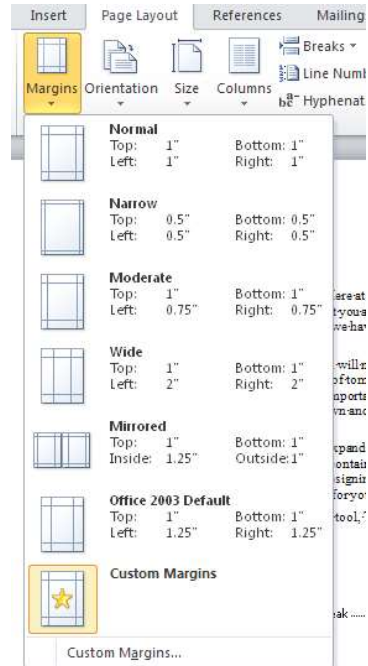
Insert Page Layout References Mailing

Margins Orientation Size Columns

Breaks ▾
Line Numb
Hyphenat

Normal
Top: 1" Bottom: 1"
Left: 1" Right: 1"

Narrow
Top: 0.5" Bottom: 0.5"
Left: 0.5" Right: 0.5"

Moderate
Top: 1" Bottom: 1"
Left: 0.75" Right: 0.75"

Wide
Top: 1" Bottom: 1"
Left: 2" Right: 2"

Mirrored
Top: 1" Bottom: 1"
Inside: 1.25" Outside: 1"

Office 2003 Default
Top: 1" Bottom: 1"
Left: 1.25" Right: 1.25"

Custom Margins

Custom Margins...